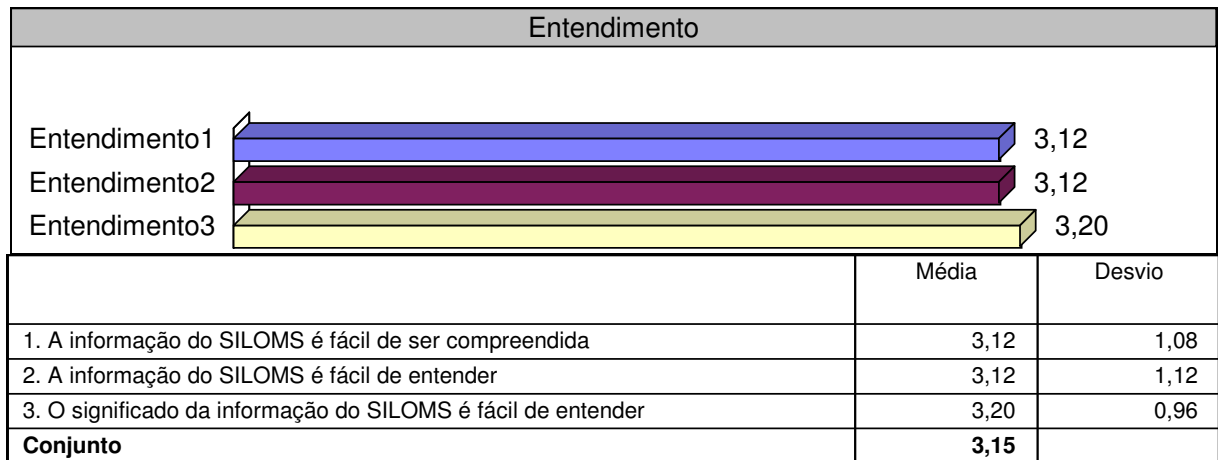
Entendimento

Entendimento1 3,12
Entendimento2 3,12
Entendimento3 3,20

| | Média | Desvio |
|---|---|---|
| 1. A informação do SILOMS é fácil de ser compreendida | 3,12 | 1,08 |
| 2. A informação do SILOMS é fácil de entender | 3,12 | 1,12 |
| 3. O significado da informação do SILOMS é fácil de entender | 3,20 | 0,96 |
| **Conjunto** | **3,15** | |